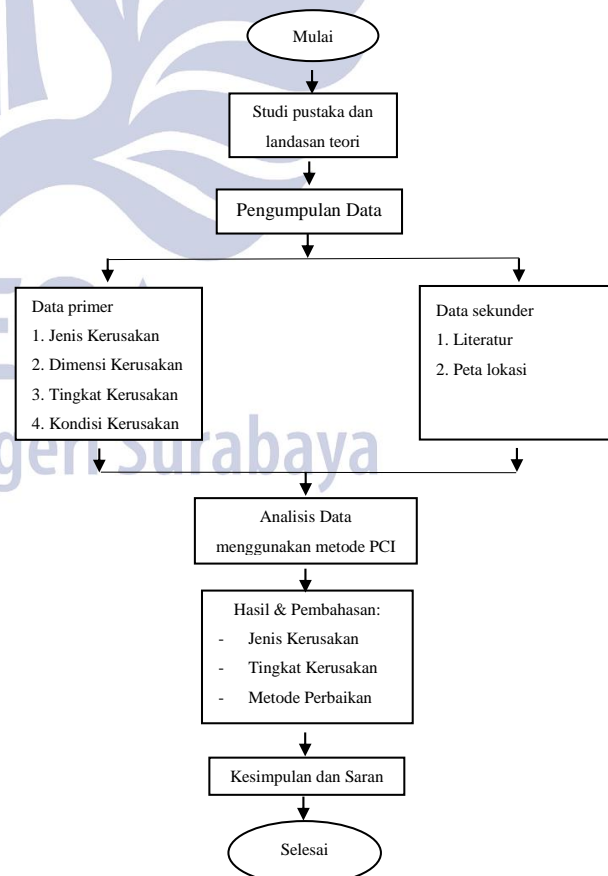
Mulai

Studi pustaka dan landasan teori

Pengumpulan Data

Data primer
1. Jenis Kerusakan
2. Dimensi Kerusakan
3. Tingkat Kerusakan
4. Kondisi Kerusakan

Data sekunder
1. Literatur
2. Peta lokasi

geri Surabaya

Analisis Data menggunakan metode PCI

Hasil & Pembahasan:
- Jenis Kerusakan
- Tingkat Kerusakan
- Metode Perbaikan

Kesimpulan dan Saran

Selesai